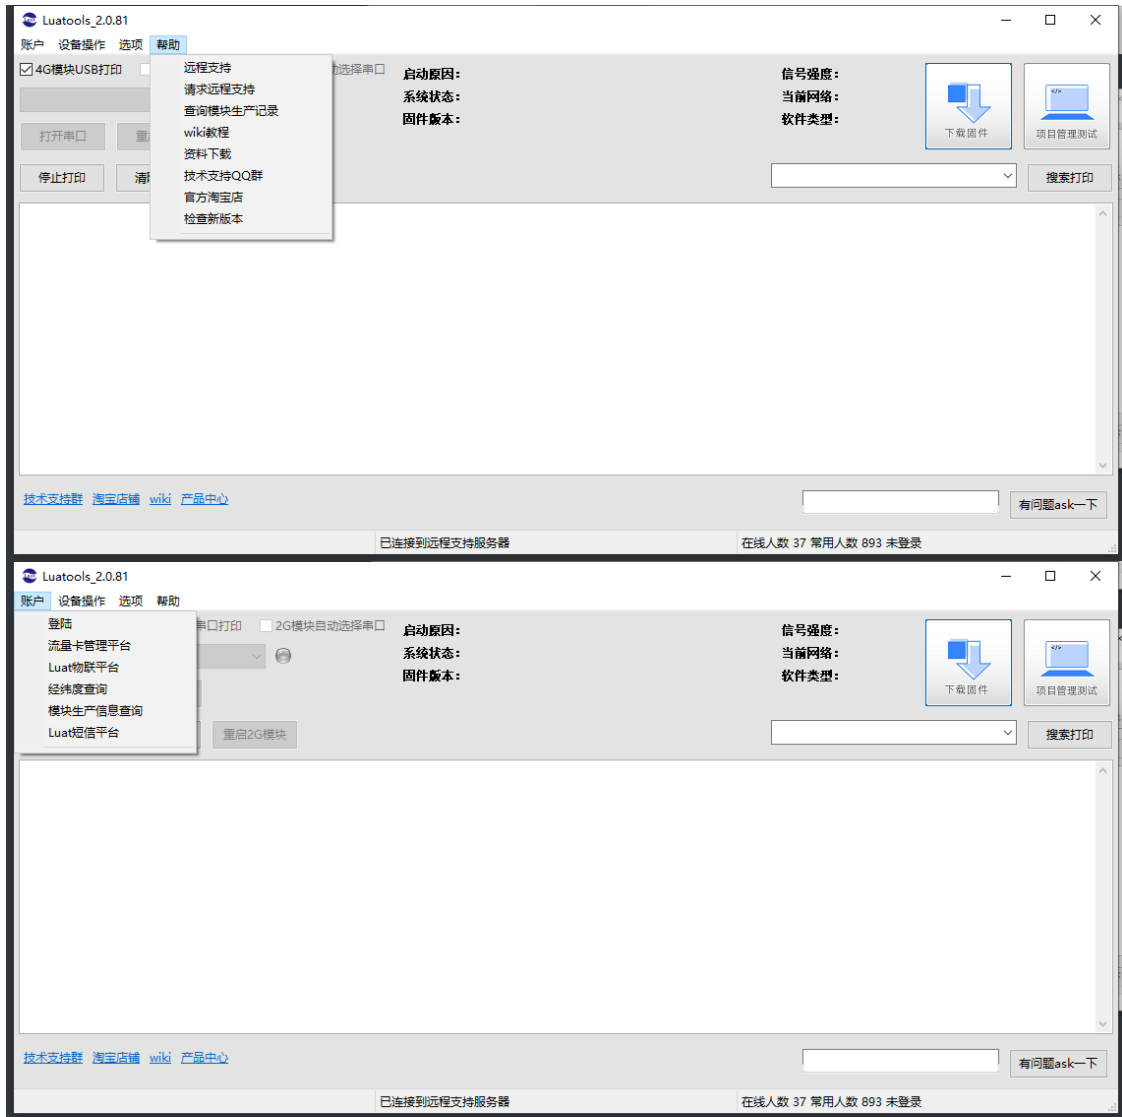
Luatools_2.0.81
账户 设备操作 选项 帮助
4G模块USB打印
远程支持
请求远程支持
查询模块生产记录
wiki教程
资料下载
技术支持QQ群
官方淘宝店
检查新版本
动选择串口
打开串口
重
停止打印
清
启动原因：
系统状态：
固件版本：
信号强度：
当前网络：
软件类型：
下载固件
项目管理测试
搜索打印
技术支持群 淘宝店铺 wiki 产品中心
有问题ask一下
已连接到远程支持服务器
在线人数 37 常用人数 893 未登录

Luatools_2.0.81
账户 设备操作 选项 帮助
登陆
流量卡管理平台
Luat物联平台
经纬度查询
模块生产信息查询
Luat短信平台
串口打印
2G模块自动选择串口
重启2G模块
启动原因：
系统状态：
固件版本：
信号强度：
当前网络：
软件类型：
下载固件
项目管理测试
搜索打印
技术支持群 淘宝店铺 wiki 产品中心
有问题ask一下
已连接到远程支持服务器
在线人数 37 常用人数 893 未登录